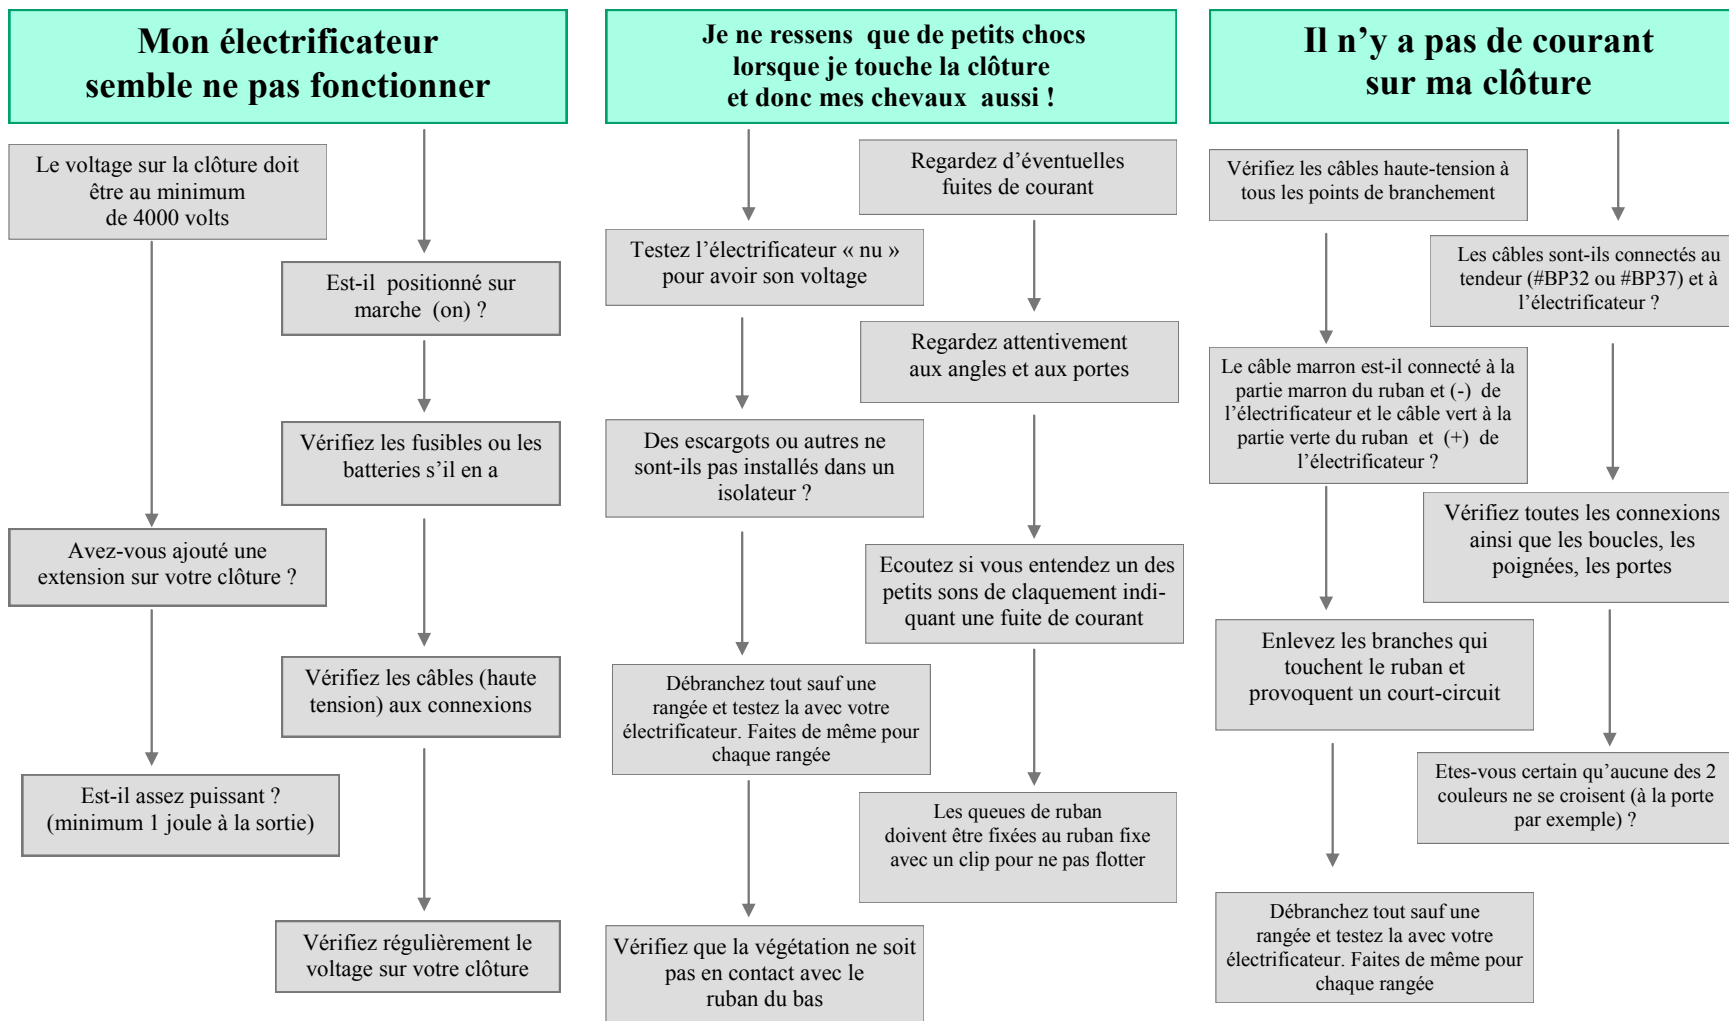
Mon électrificateur semble ne pas fonctionner

Le voltage sur la clôture doit être au minimum de 4000 volts

Avez-vous ajouté une extension sur votre clôture ?

Est-il assez puissant ? (minimum 1 joule à la sortie)

Est-il positionné sur marche (on) ?

Vérifiez les fusibles ou les batteries s'il en a

Vérifiez les câbles (haute tension) aux connexions

Vérifiez régulièrement le voltage sur votre clôture

Je ne ressens que de petits chocs lorsque je touche la clôture et donc mes chevaux aussi !

Testez l'électrificateur « nu » pour avoir son voltage

Des escargots ou autres ne sont-ils pas installés dans un isolateur ?

Débranchez tout sauf une rangée et testez la avec votre électrificateur. Faites de même pour chaque rangée

Vérifiez que la végétation ne soit pas en contact avec le ruban du bas

Regardez d'éventuelles fuites de courant

Regardez attentivement aux angles et aux portes

Ecoutez si vous entendez un des petits sons de claquement indiquant une fuite de courant

Les queues de ruban doivent être fixées au ruban fixe avec un clip pour ne pas flotter

Il n'y a pas de courant sur ma clôture

Vérifiez les câbles haute-tension à tous les points de branchement

Le câble marron est-il connecté à la partie marron du ruban et (-) de l'électrificateur et le câble vert à la partie verte du ruban et (+) de l'électrificateur ?

Enlevez les branches qui touchent le ruban et provoquent un court-circuit

Débranchez tout sauf une rangée et testez la avec votre électrificateur. Faites de même pour chaque rangée

Les câbles sont-ils connectés au tendeur (#BP32 ou #BP37) et à l'électrificateur ?

Vérifiez toutes les connexions ainsi que les boucles, les poignées, les portes

Etes-vous certain qu'aucune des 2 couleurs ne se croisent (à la porte par exemple) ?